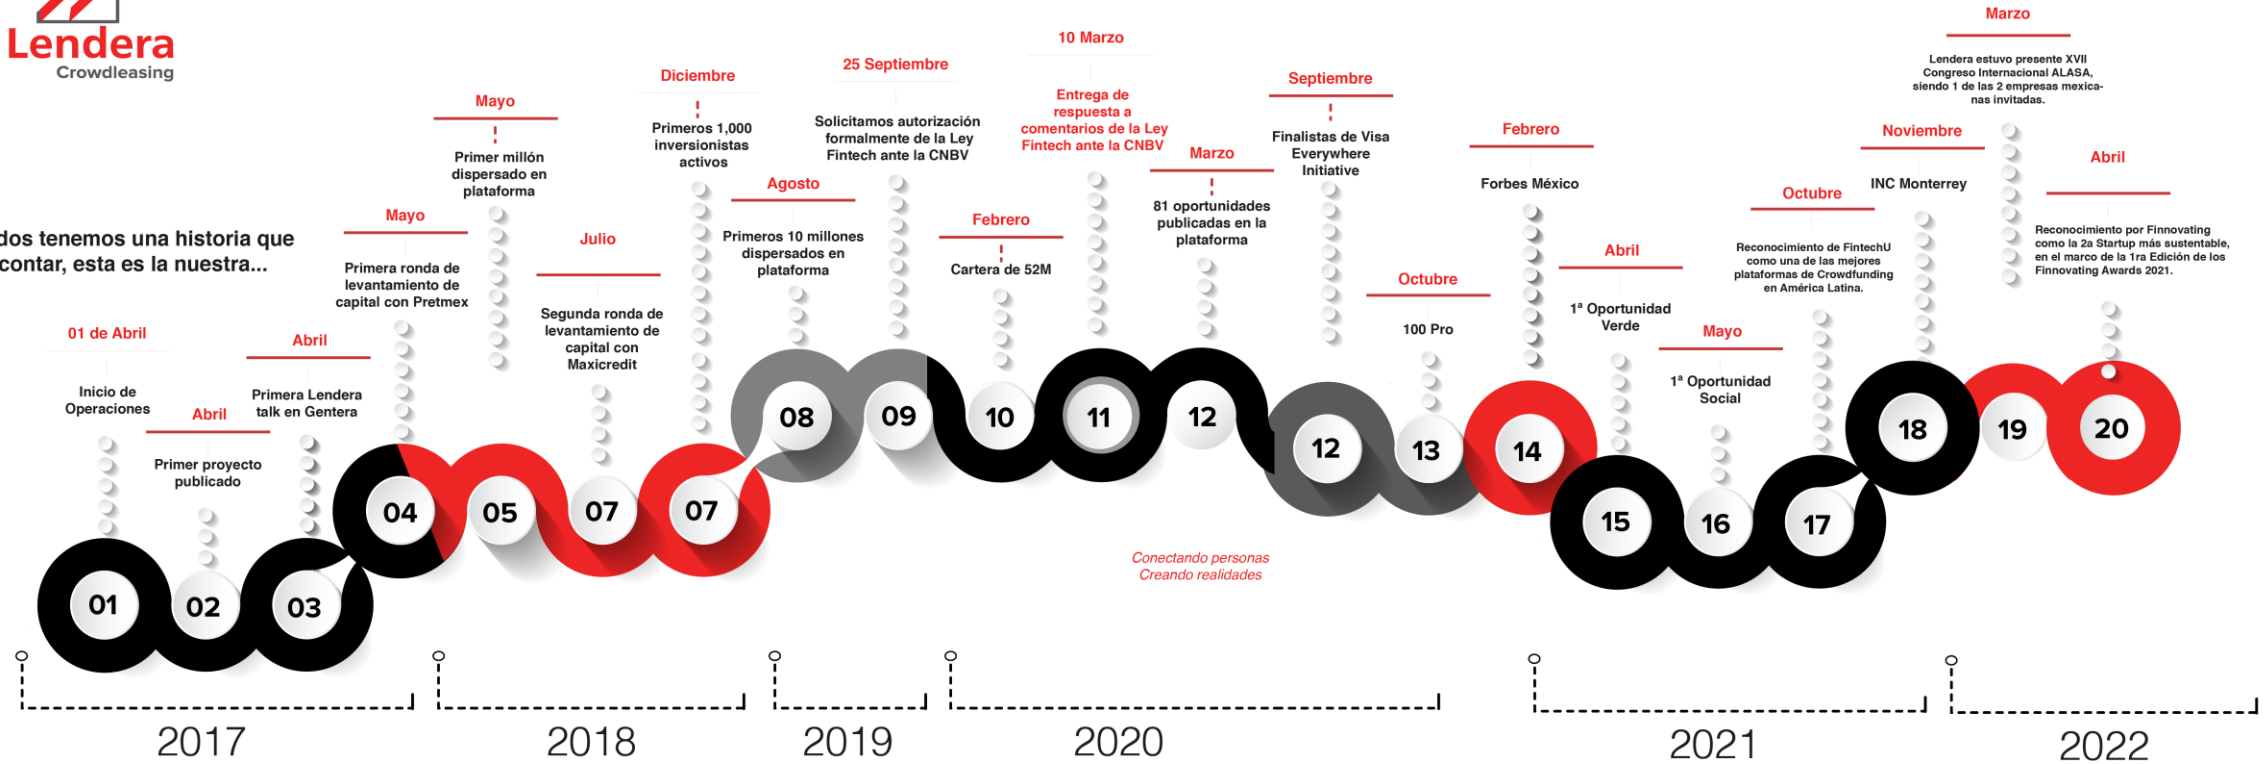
Lendera
Crowdleasing

dos tenemos una historia que contar, esta es la nuestra...

01 de Abril
Inicio de Operaciones

Abril
Primer proyecto publicado

Abril
Primera Lendera talk en Gentera

Mayo
Primera ronda de levantamiento de capital con Pretmex

Mayo
Primer millón dispersado en plataforma

Julio
Segunda ronda de levantamiento de capital con Maxicredit

Diciembre
Primeros 1,000 inversionistas activos

Agosto
Primeros 10 millones dispersados en plataforma

25 Septiembre
Solicitamos autorización formalmente de la Ley Fintech ante la CNBV

Febrero
Cartera de 52M

10 Marzo
Entrega de respuesta a comentarios de la Ley Fintech ante la CNBV

Marzo
81 oportunidades publicadas en la plataforma

Septiembre
Finalistas de Visa Everywhere Initiative

Octubre
100 Pro

Febrero
Forbes México

Abril
1ª Oportunidad Verde

Mayo
1ª Oportunidad Social

Octubre
Reconocimiento de FintechU como una de las mejores plataformas de Crowdfunding en América Latina.

Noviembre
INC Monterrey

Marzo
Lendera estuvo presente XVII Congreso Internacional ALASA, siendo 1 de las 2 empresas mexicanas invitadas.

Abril
Reconocimiento por Finnovating como la 2a Startup más sustentable, en el marco de la 1ra Edición de los Finnovating Awards 2021.

01 02 03 04 05 07 07 08 09 10 11 12 12 13 14 15 16 17 18 19 20

Conectando personas
Creando realidades

2017
2018
2019
2020
2021
2022